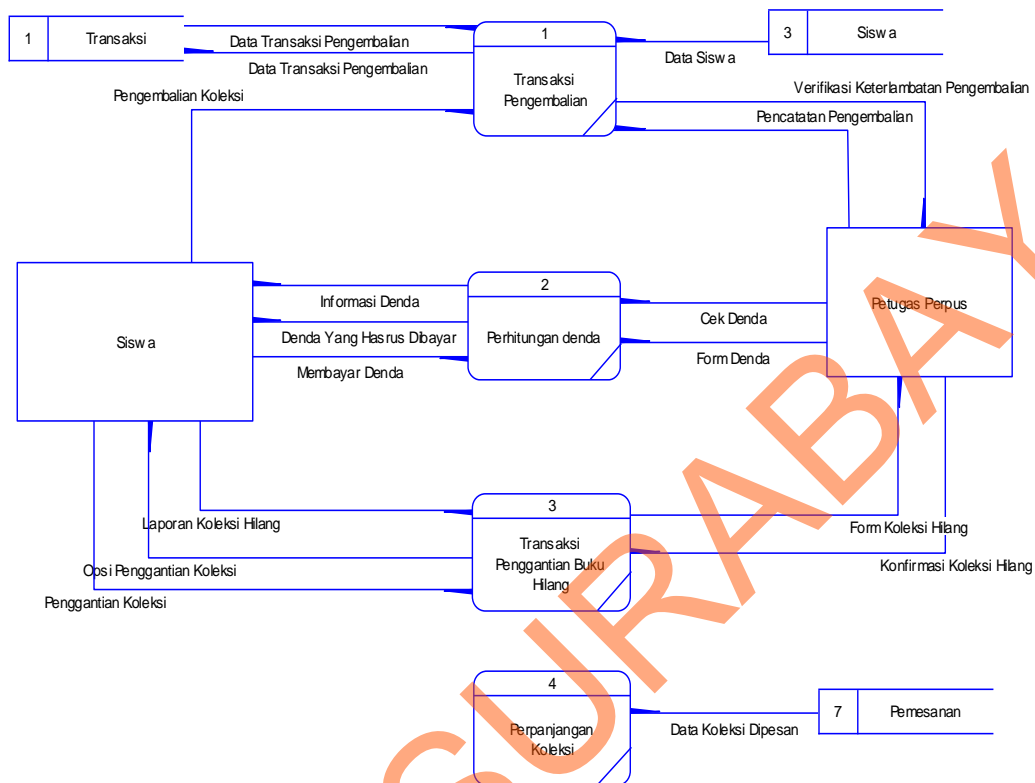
1 Transaksi

Data Transaksi Pengembalian

Data Transaksi Pengembalian

1

Transaksi Pengembalian

3 Siswa

Data Siswa

Verifikasi Keterlambatan Pengembalian

Pencatatan Pengembalian

Pengembalian Koleksi

Siswa

Informasi Denda

Denda Yang Hasrus Dibayar

Membayar Denda

2

Perhitungan denda

Cek Denda

Form Denda

Petugas Perpus

Laporan Koleksi Hilang

Opsi Penggantian Koleksi

Penggantian Koleksi

3

Transaksi Penggantian Buku Hilang

Form Koleksi Hilang

Konfirmasi Koleksi Hilang

4

Perpanjangan Koleksi

Data Koleksi Dipesan

7 Pemesanan

SURABAYA